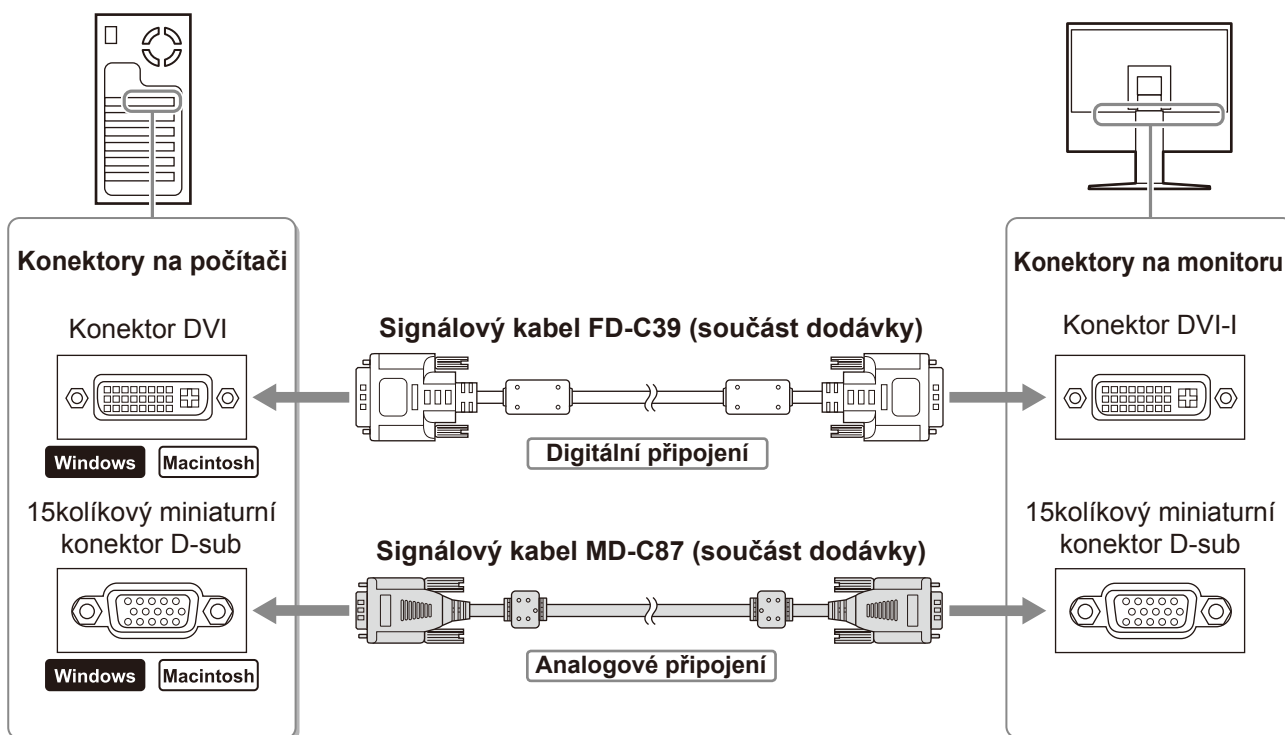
Konektory na počítači

Konektor DVI

Windows Macintosh

15kolíkový miniaturní konektor D-sub

Windows Macintosh

Signálový kabel FD-C39 (součást dodávky)

Digitální připojení

Signálový kabel MD-C87 (součást dodávky)

Analogové připojení

Konektory na monitoru

Konektor DVI-I

15kolíkový miniaturní konektor D-sub